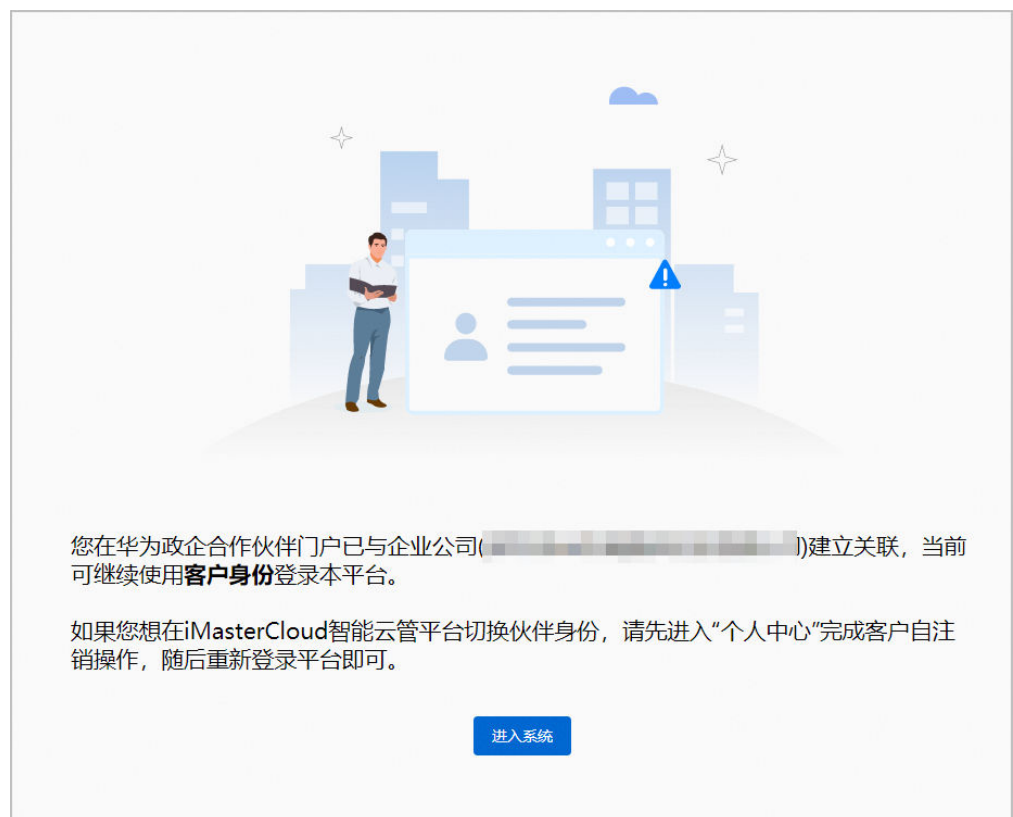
您在华为政企合作伙伴门户已与企业公司([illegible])建立关联，当前可继续使用**客户身份**登录本平台。

如果您想在iMasterCloud智能云管平台切换伙伴身份，请先进入“个人中心”完成客户自注销操作，随后重新登录平台即可。

进入系统